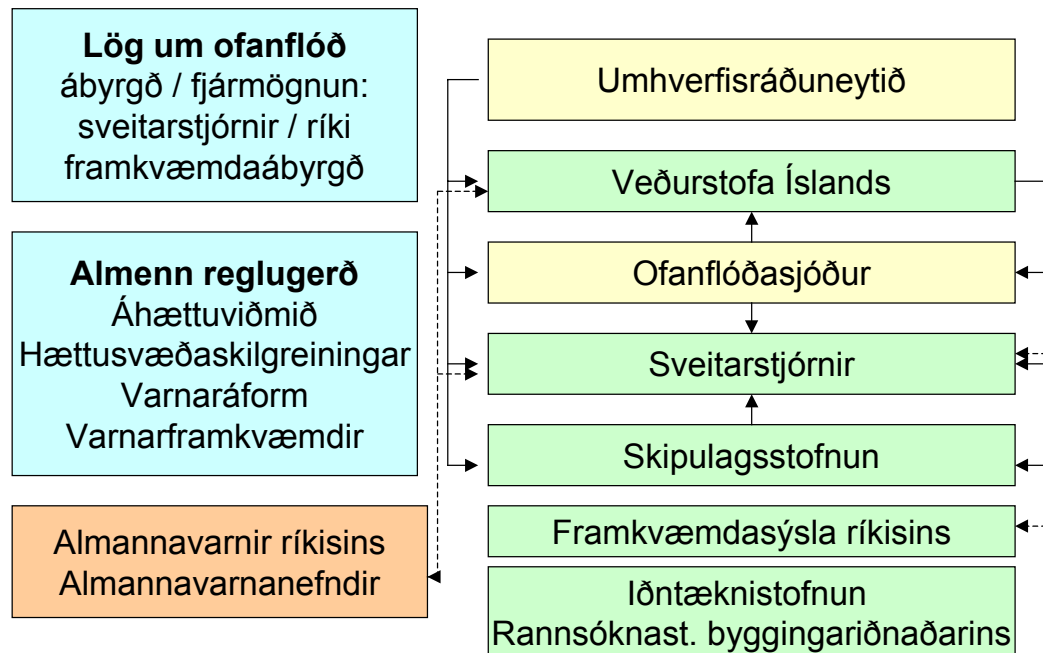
**Lög um ofanflóð**
ábyrgð / fjármögnun:
sveitarstjórnir / ríki
framkvæmdaábyrgð

**Almenn reglugerð**
Áhættuviðmið
Hættusvæðaskilgreiningar
Varnaráform
Varnarframkvæmdir

Almannavarnir ríkisins
Almannavarnanefndir

Umhverfisráðuneytið

Veðurstofa Íslands

Ofanflóðasjóður

Sveitarstjórnir

Skipulagsstofnun

Framkvæmdasýsla ríkisins

Iðntæknistofnun
Rannsóknast. byggingariðnaðarins